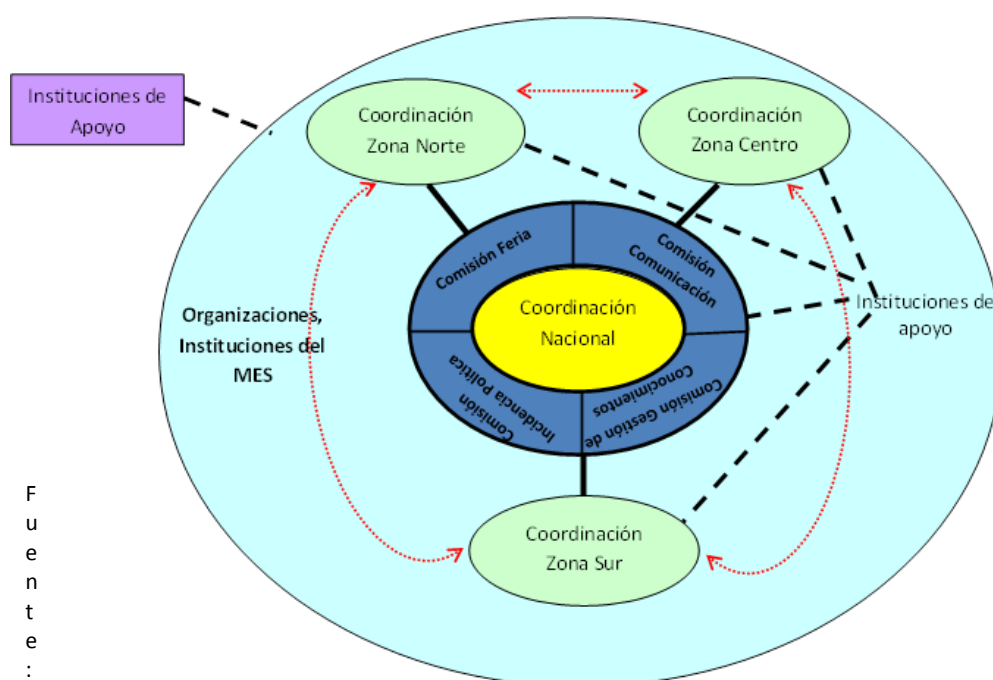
Instituciones de Apoyo

Coordinación Zona Norte

Coordinación Zona Centro

Comisión Feria

Comisión Comunicación

Coordinación Nacional

Comisión Incidencia Política

Comisión Gestión de Conocimientos

Organizaciones, Instituciones del MES

Instituciones de apoyo

Coordinación Zona Sur

F
u
e
n
t
e
: